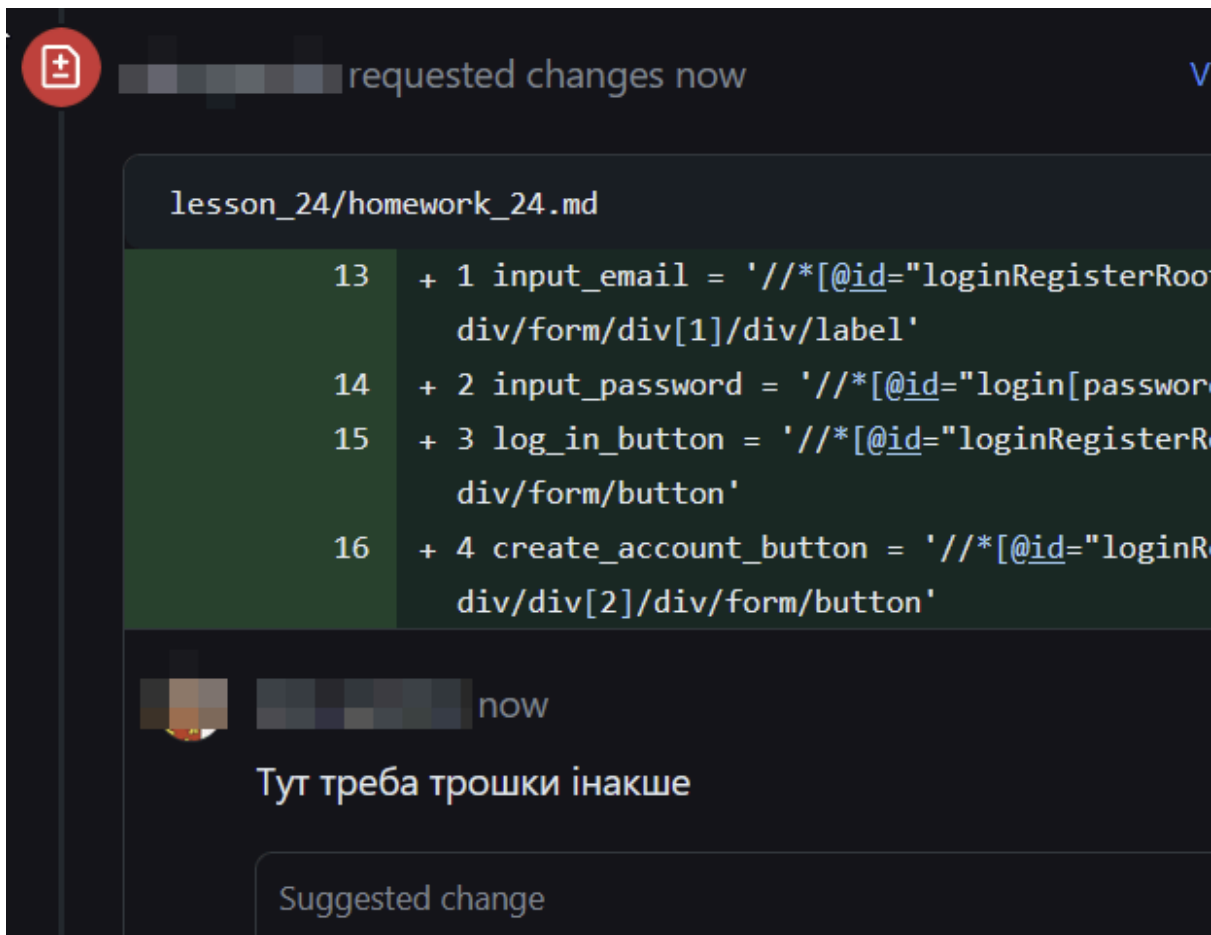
requested changes now

V

lesson_24/homework_24.md

13 + 1 input_email = '//*[@id="loginRegisterRoo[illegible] div/form/div[1]/div/label'

14 + 2 input_password = '//*[@id="login[passwor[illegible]

15 + 3 log_in_button = '//*[@id="loginRegisterR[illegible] div/form/button'

16 + 4 create_account_button = '//*[@id="loginR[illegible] div/div[2]/div/form/button'

now

Тут треба трошки інакше

Suggested change